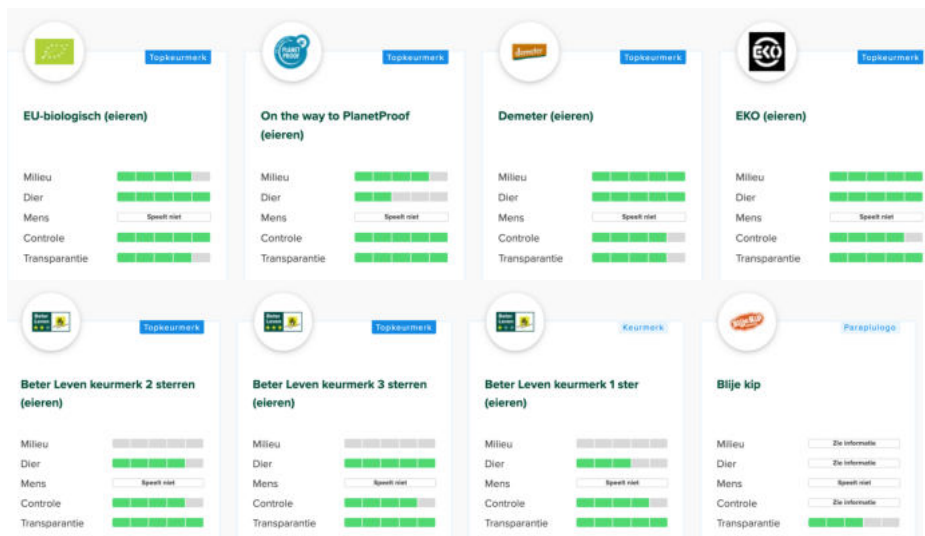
Topkeurmerk

EU-biologisch (eieren)

Milieu
Dier
Mens Speelt niet
Controle
Transparantie

PLANET PROOF

Topkeurmerk

On the way to PlanetProof (eieren)

Milieu
Dier
Mens Speelt niet
Controle
Transparantie

demeter

Topkeurmerk

Demeter (eieren)

Milieu
Dier
Mens Speelt niet
Controle
Transparantie

EKO

Topkeurmerk

EKO (eieren)

Milieu
Dier
Mens Speelt niet
Controle
Transparantie

Beter Leven

Topkeurmerk

Beter Leven keurmerk 2 sterren (eieren)

Milieu
Dier
Mens Speelt niet
Controle
Transparantie

Beter Leven

Topkeurmerk

Beter Leven keurmerk 3 sterren (eieren)

Milieu
Dier
Mens Speelt niet
Controle
Transparantie

Beter Leven

Keurmerk

Beter Leven keurmerk 1 ster (eieren)

Milieu
Dier
Mens Speelt niet
Controle
Transparantie

Blije Kip

Paraplulogo

Blije kip

Milieu Zie informatie
Dier Zie informatie
Mens Speelt niet
Controle Zie informatie
Transparantie